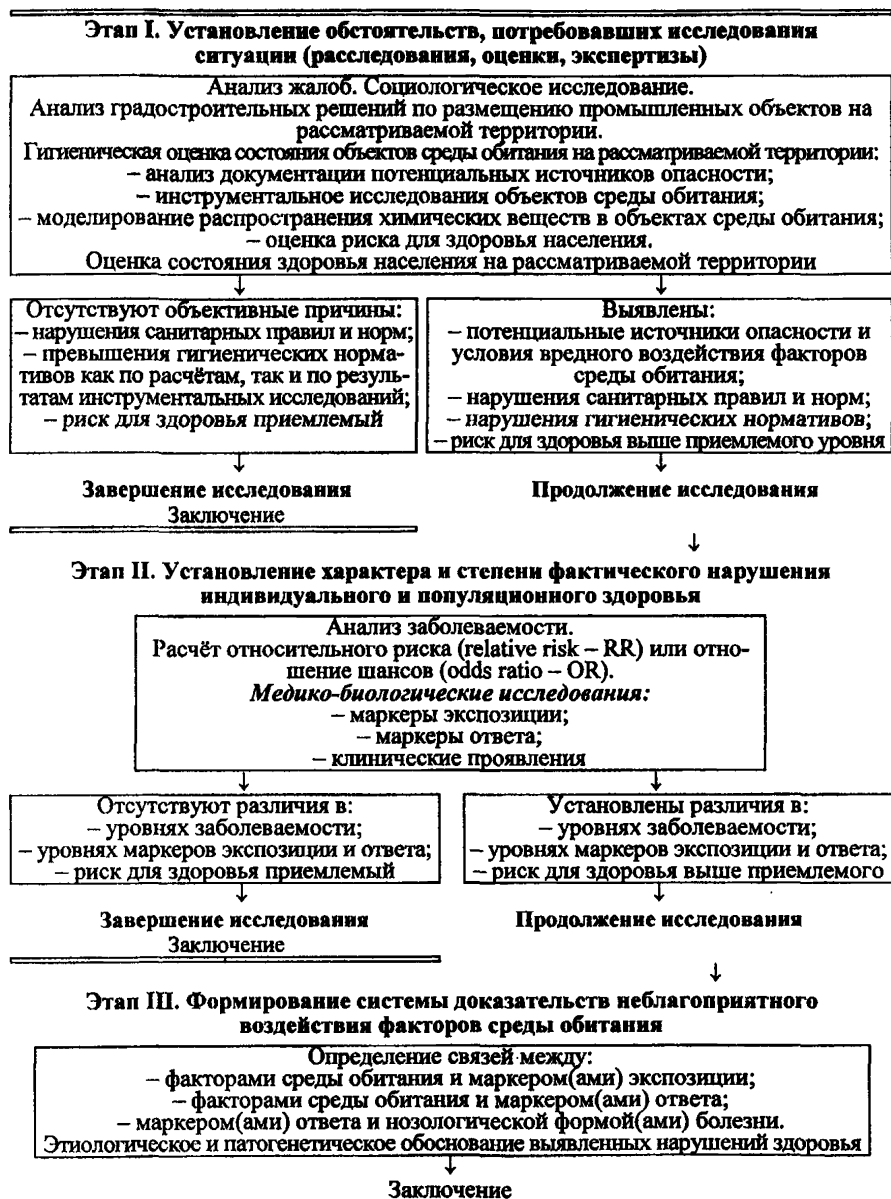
**Этап I. Установление обстоятельств, потребовавших исследования ситуации (расследования, оценки, экспертизы)**

Анализ жалоб. Социологическое исследование.
Анализ градостроительных решений по размещению промышленных объектов на рассматриваемой территории.
Гигиеническая оценка состояния объектов среды обитания на рассматриваемой территории:
– анализ документации потенциальных источников опасности;
– инструментальное исследования объектов среды обитания;
– моделирование распространения химических веществ в объектах среды обитания;
– оценка риска для здоровья населения.
Оценка состояния здоровья населения на рассматриваемой территории

Отсутствуют объективные причины:
– нарушения санитарных правил и норм;
– превышения гигиенических нормативов как по расчётам, так и по результатам инструментальных исследований;
– *риск для здоровья приемлемый*

Выявлены:
– потенциальные источники опасности и условия вредного воздействия факторов среды обитания;
– нарушения санитарных правил и норм;
– *нарушения гигиенических нормативов*;
– риск для здоровья выше приемлемого уровня

**Завершение исследования**
Заключение

**Продолжение исследования**

**Этап II. Установление характера и степени фактического нарушения индивидуального и популяционного здоровья**

Анализ заболеваемости.
Расчёт относительного риска (relative risk – RR) или отношение шансов (odds ratio – OR).
***Медико-биологические исследования:***
– маркеры экспозиции;
– маркеры ответа;
– клинические проявления

Отсутствуют различия в:
– уровнях заболеваемости;
– уровнях маркеров экспозиции и ответа;
– риск для здоровья приемлемый

Установлены различия в:
– уровнях заболеваемости;
– уровнях маркеров экспозиции и ответа;
– риск для здоровья выше приемлемого

**Завершение исследования**
Заключение

**Продолжение исследования**

**Этап III. Формирование системы доказательств неблагоприятного воздействия факторов среды обитания**

Определение связей между:
– факторами среды обитания и маркером(ами) экспозиции;
– факторами среды обитания и маркером(ами) ответа;
– маркером(ами) ответа и нозологической формой(ами) болезни.
Этиологическое и патогенетическое обоснование выявленных нарушений здоровья

Заключение